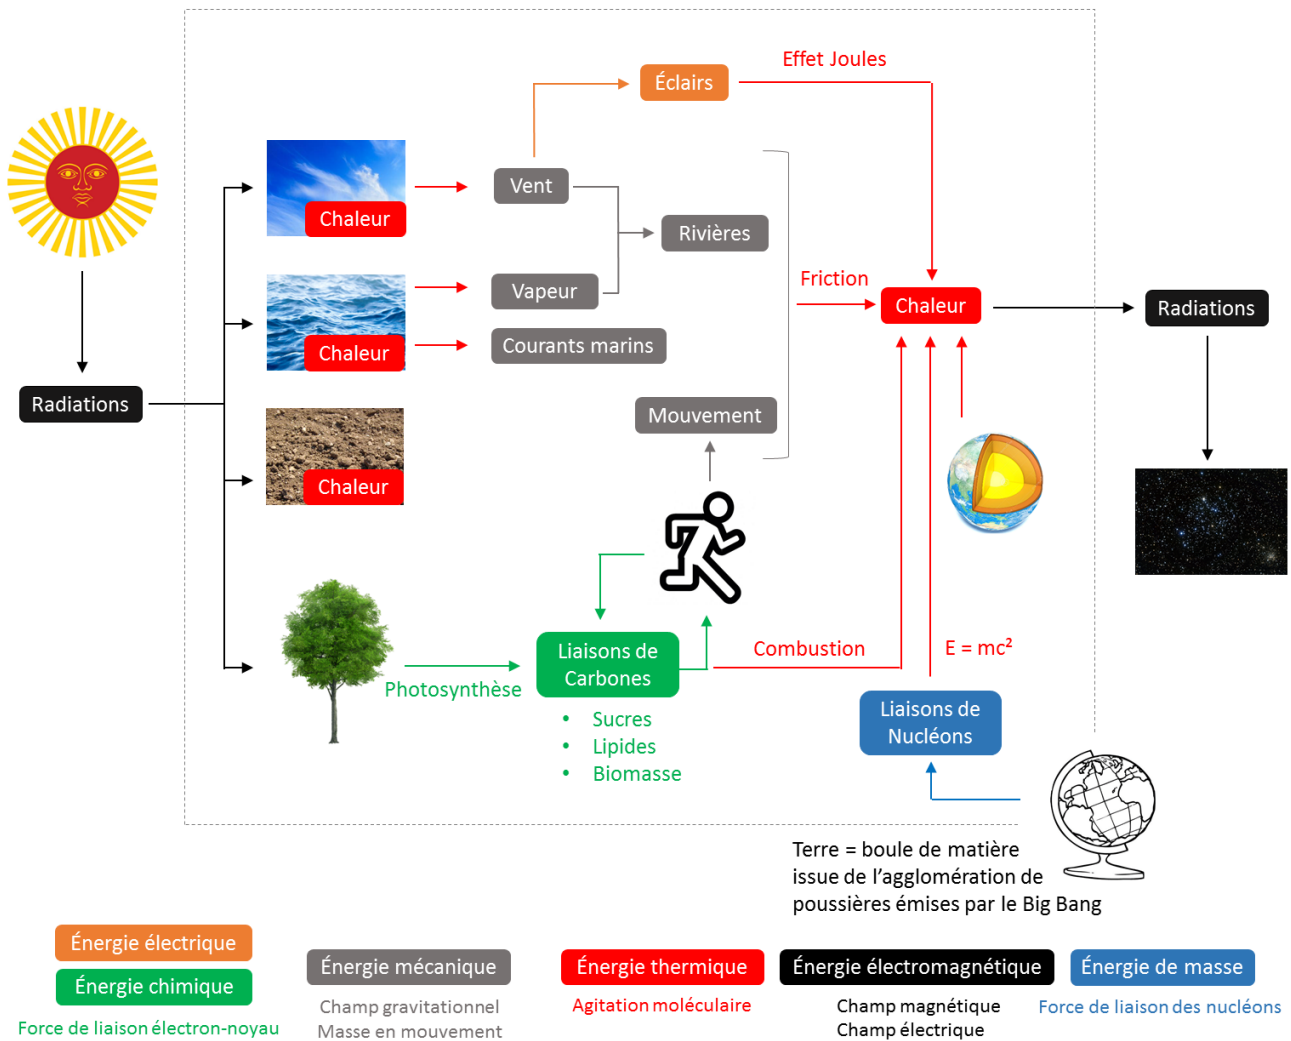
Éclairs

Effet Joules

Chaleur

Vent

Rivières

Chaleur

Vapeur

Courants marins

Friction

Chaleur

Radiations

Radiations

Chaleur

Mouvement

Liaisons de Carbones

Photosynthèse

Sucres
Lipides
Biomasse

Combustion

$E = mc^2$

Liaisons de Nucléons

Terre = boule de matière issue de l'agglomération de poussières émises par le Big Bang

Énergie électrique

Énergie chimique

Force de liaison électron-noyau

Énergie mécanique

Champ gravitationnel
Masse en mouvement

Énergie thermique

Agitation moléculaire

Énergie électromagnétique

Champ magnétique
Champ électrique

Énergie de masse

Force de liaison des nucléons